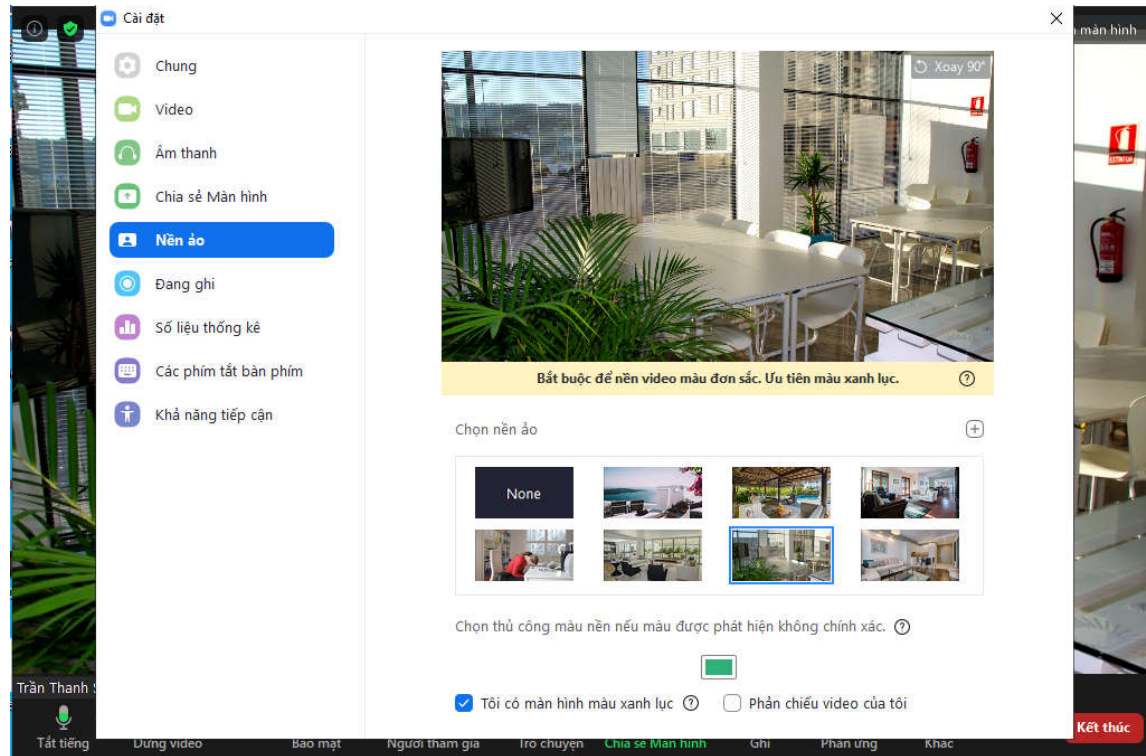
Cài đặt

màn hình

Chung
Video
Âm thanh
Chia sẻ Màn hình
Nền ảo
Đang ghi
Số liệu thống kê
Các phím tắt bàn phím
Khả năng tiếp cận

Xoay 90°

Bắt buộc để nền video màu đơn sắc. Ưu tiên màu xanh lục.

Chọn nền ảo

None

Chọn thủ công màu nền nếu màu được phát hiện không chính xác.

Tôi có màn hình màu xanh lục
Phản chiếu video của tôi

Trần Thanh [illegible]

Tắt tiếng
Dừng video
Bảo mật
Người tham gia
Trò chuyện
Chia sẻ Màn hình
Ghi
Phản ứng
Khác
Kết thúc